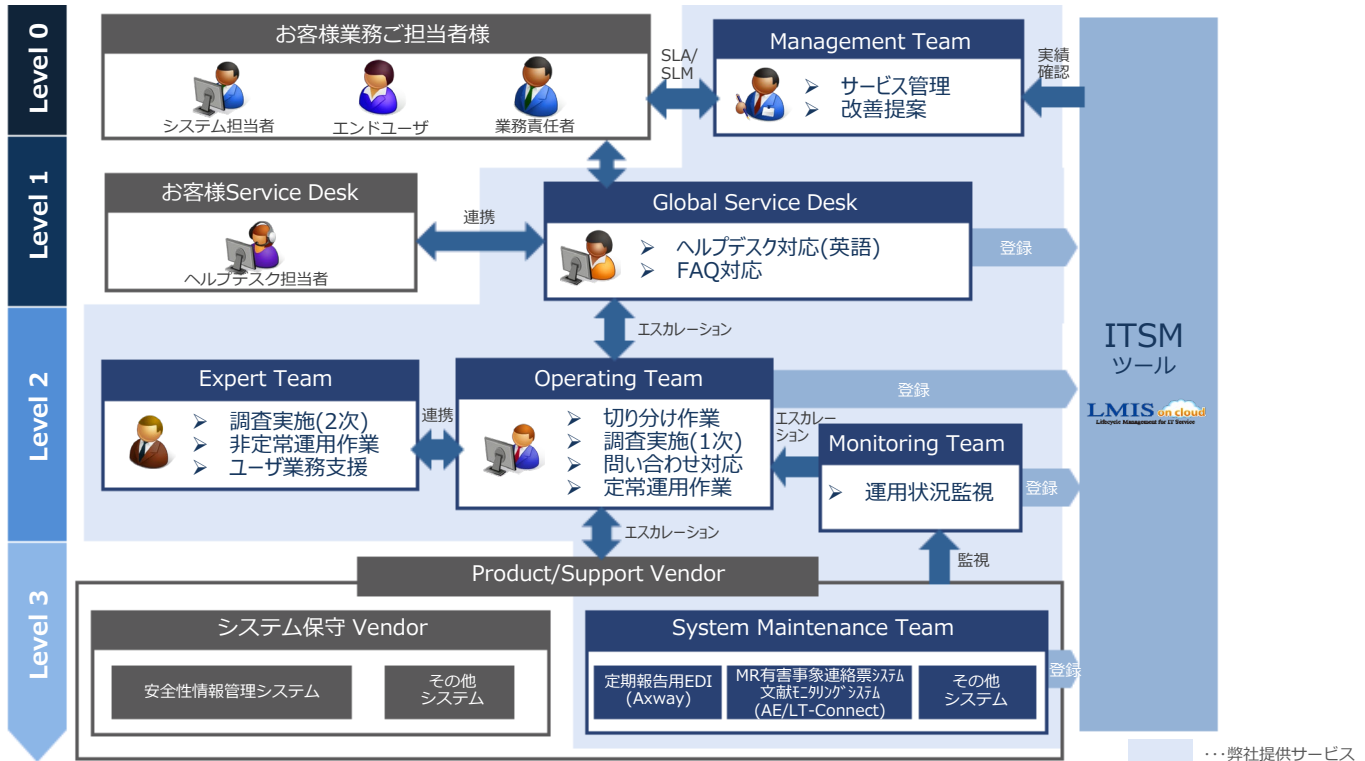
Level 0

お客様業務ご担当者様

システム担当者　エンドユーザ　業務責任者

SLA/SLM

Management Team

➢ サービス管理
➢ 改善提案

実績確認

Level 1

お客様Service Desk

ヘルプデスク担当者

連携

Global Service Desk

➢ ヘルプデスク対応(英語)
➢ FAQ対応

登録

エスカレーション

Level 2

Expert Team

➢ 調査実施(2次)
➢ 非定常運用作業
➢ ユーザ業務支援

連携

Operating Team

➢ 切り分け作業
➢ 調査実施(1次)
➢ 問い合わせ対応
➢ 定常運用作業

登録

エスカレーション

Monitoring Team

➢ 運用状況監視

登録

ITSM
ツール

LMIS on cloud
Lifecycle Management for IT Service

エスカレーション

Level 3

Product/Support Vendor

監視

システム保守 Vendor

安全性情報管理システム

その他システム

System Maintenance Team

定期報告用EDI (Axway)

MR有害事象連絡票ｼｽﾃﾑ 文献ﾓﾆﾀﾘﾝｸﾞｼｽﾃﾑ (AE/LT-Connect)

その他システム

登録

・・・弊社提供サービス